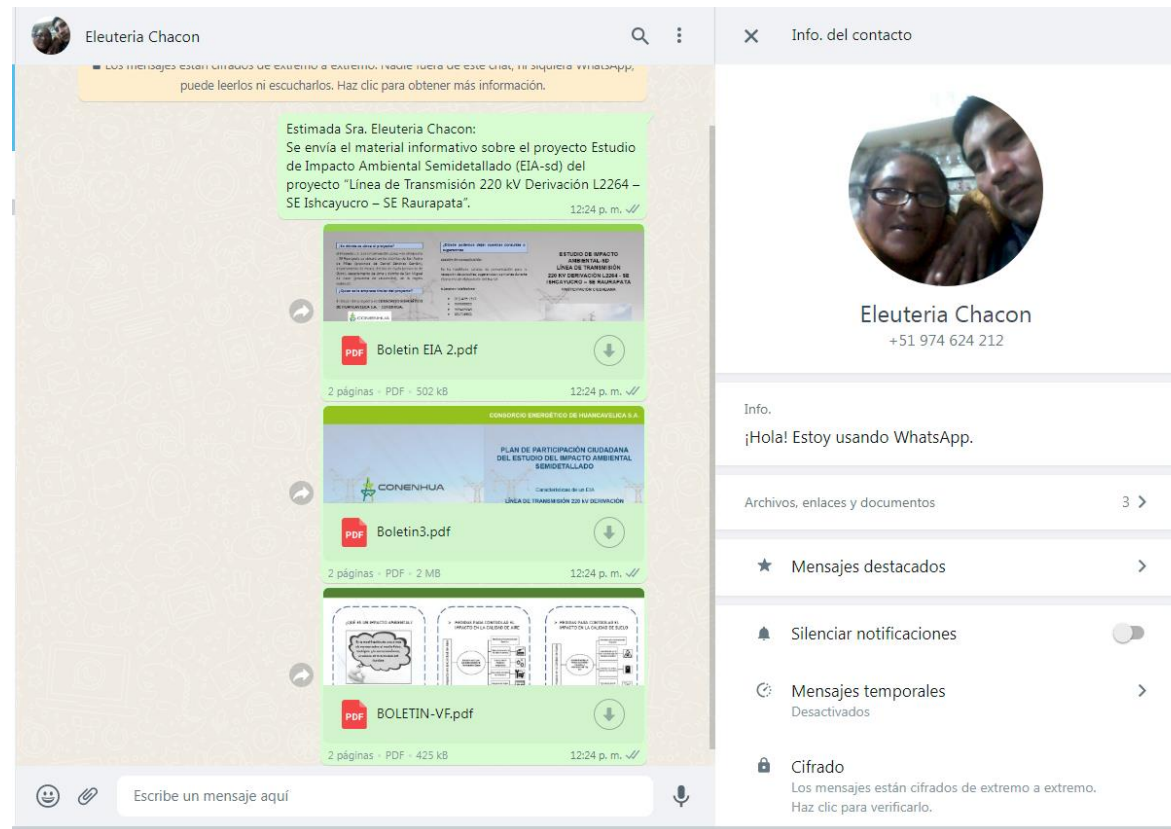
Eleuteria Chacon

Los mensajes están cifrados de extremo a extremo. Nadie fuera de este chat, ni siquiera WhatsApp, puede leerlos ni escucharlos. Haz clic para obtener más información.

Estimada Sra. Eleuteria Chacon:
Se envía el material informativo sobre el proyecto Estudio de Impacto Ambiental Semidetallado (EIA-sd) del proyecto "Línea de Transmisión 220 kV Derivación L2264 – SE Ishcayucro – SE Raurapata".
12:24 p. m.

ESTUDIO DE IMPACTO AMBIENTAL-SD LÍNEA DE TRANSMISIÓN 220 KV DERIVACIÓN L2264 - SE ISHCAYUCRO - SE RAURAPATA

Boletin EIA 2.pdf
2 páginas • PDF • 502 kB
12:24 p. m.

CONSORCIO ENERGÉTICO DE HUANCAVELICA S.A.
PLAN DE PARTICIPACIÓN CIUDADANA DEL ESTUDIO DEL IMPACTO AMBIENTAL SEMIDETALLADO
CONENHUA
LÍNEA DE TRANSMISIÓN 220 KV DERIVACIÓN

Boletin3.pdf
2 páginas • PDF • 2 MB
12:24 p. m.

¿QUÉ ES UN IMPACTO AMBIENTAL?

BOLETIN-VF.pdf
2 páginas • PDF • 425 kB
12:24 p. m.

Escribe un mensaje aquí

Info. del contacto

Eleuteria Chacon
+51 974 624 212

Info.
¡Hola! Estoy usando WhatsApp.

Archivos, enlaces y documentos
3

Mensajes destacados

Silenciar notificaciones

Mensajes temporales
Desactivados

Cifrado
Los mensajes están cifrados de extremo a extremo. Haz clic para verificarlo.